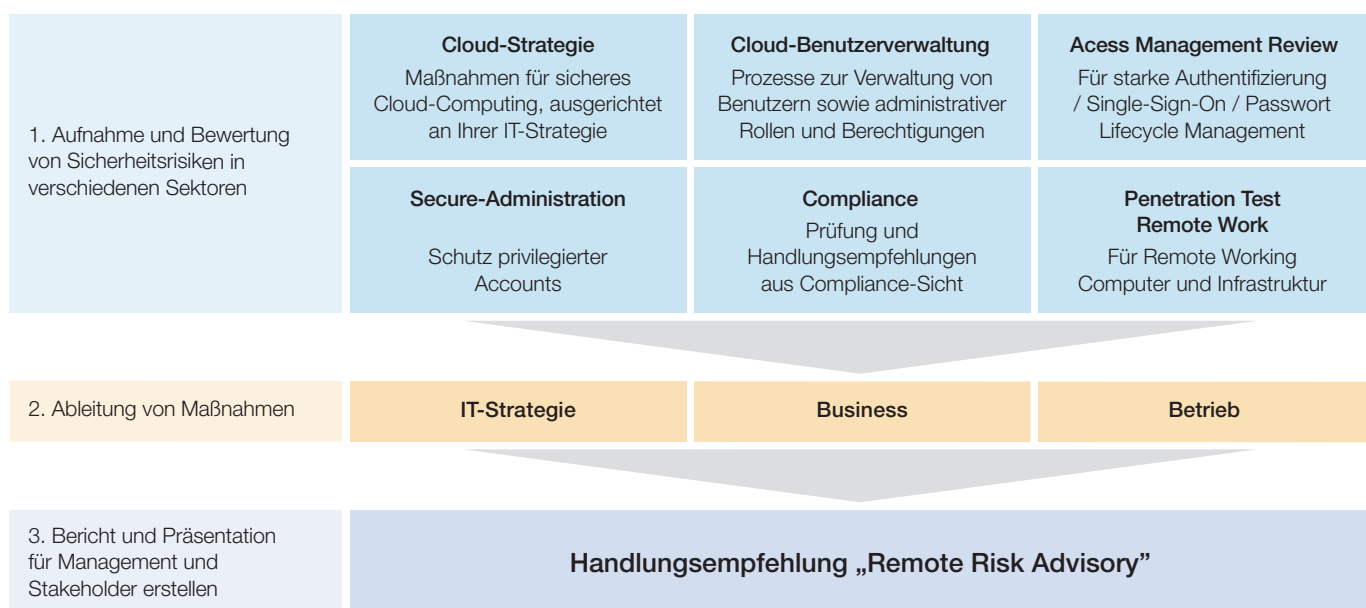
1. Aufnahme und Bewertung von Sicherheitsrisiken in verschiedenen Sektoren

Cloud-Strategie

Maßnahmen für sicheres Cloud-Computing, ausgerichtet an Ihrer IT-Strategie

Cloud-Benutzerverwaltung

Prozesse zur Verwaltung von Benutzern sowie administrativer Rollen und Berechtigungen

Acess Management Review

Für starke Authentifizierung / Single-Sign-On / Passwort Lifecycle Management

Secure-Administration

Schutz privilegierter Accounts

Compliance

Prüfung und Handlungsempfehlungen aus Compliance-Sicht

Penetration Test Remote Work

Für Remote Working Computer und Infrastruktur

2. Ableitung von Maßnahmen

| IT-Strategie | Business | Betrieb |
|---|---|---|

3. Bericht und Präsentation für Management und Stakeholder erstellen

Handlungsempfehlung „Remote Risk Advisory"